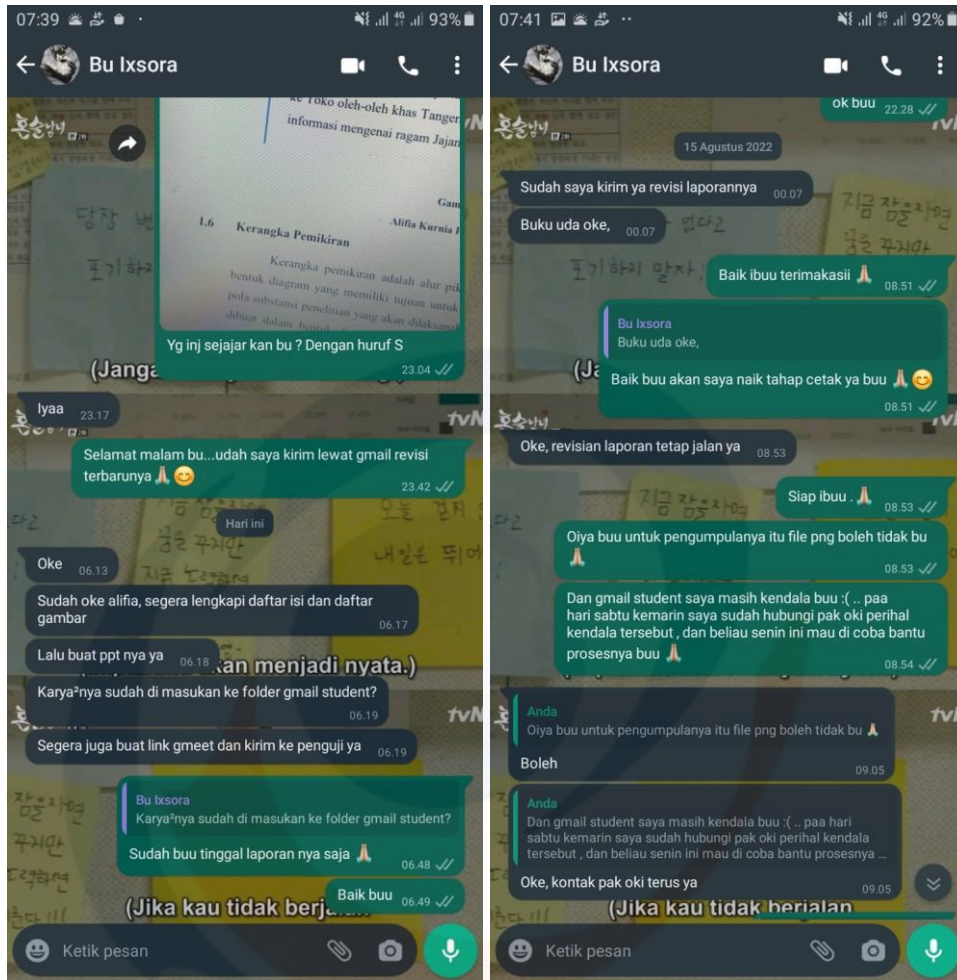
07:39 93%

Bu Ixsora

ke Toko oleh-oleh khas Tanger informasi mengenai ragam Jajan

1.6 Kerangka Pemikiran

Alifia Kurnia

Kerangka pemikiran adalah alur pik bentuk diagram yang memiliki tujuan untuk pola substansi penelitian yang akan dilaksan

Yg inj sejajar kan bu ? Dengan huruf S 23.04

Iyaa 23.17

Selamat malam bu...udah saya kirim lewat gmail revisi terbarunya 🙏😊 23.42

Hari ini

Oke 06.13

Sudah oke alifia, segera lengkapi daftar isi dan daftar gambar 06.17

Lalu buat ppt nya ya 06.18

Karya²nya sudah di masukan ke folder gmail student? 06.19

Segera juga buat link gmeet dan kirim ke penguji ya 06.19

Bu Ixsora
Karya²nya sudah di masukan ke folder gmail student?
Sudah buu tinggal laporan nya saja 🙏 06.48

Baik buu 06.49

(Jika kau tidak berjalan)

Ketik pesan

07:41 92%

Bu Ixsora

ok buu 22.28

15 Agustus 2022

Sudah saya kirim ya revisi laporannya 00.07

Buku uda oke, 00.07

Baik ibuu terimakasii 🙏 08.51

Bu Ixsora
Buku uda oke,
Baik buu akan saya naik tahap cetak ya buu 🙏😊 08.51

Oke, revisian laporan tetap jalan ya 08.53

Siap ibuu . 🙏 08.53

Oiya buu untuk pengumpulanya itu file png boleh tidak bu 🙏 08.53

Dan gmail student saya masih kendala buu :( .. paa hari sabtu kemarin saya sudah hubungi pak oki perihal kendala tersebut , dan beliau senin ini mau di coba bantu prosesnya buu 🙏 08.54

Anda
Oiya buu untuk pengumpulanya itu file png boleh tidak bu 🙏
Boleh 09.05

Anda
Dan gmail student saya masih kendala buu :( .. paa hari sabtu kemarin saya sudah hubungi pak oki perihal kendala tersebut , dan beliau senin ini mau di coba bantu prosesnya ...
Oke, kontak pak oki terus ya 09.05

(Jika kau tidak berjalan

Ketik pesan